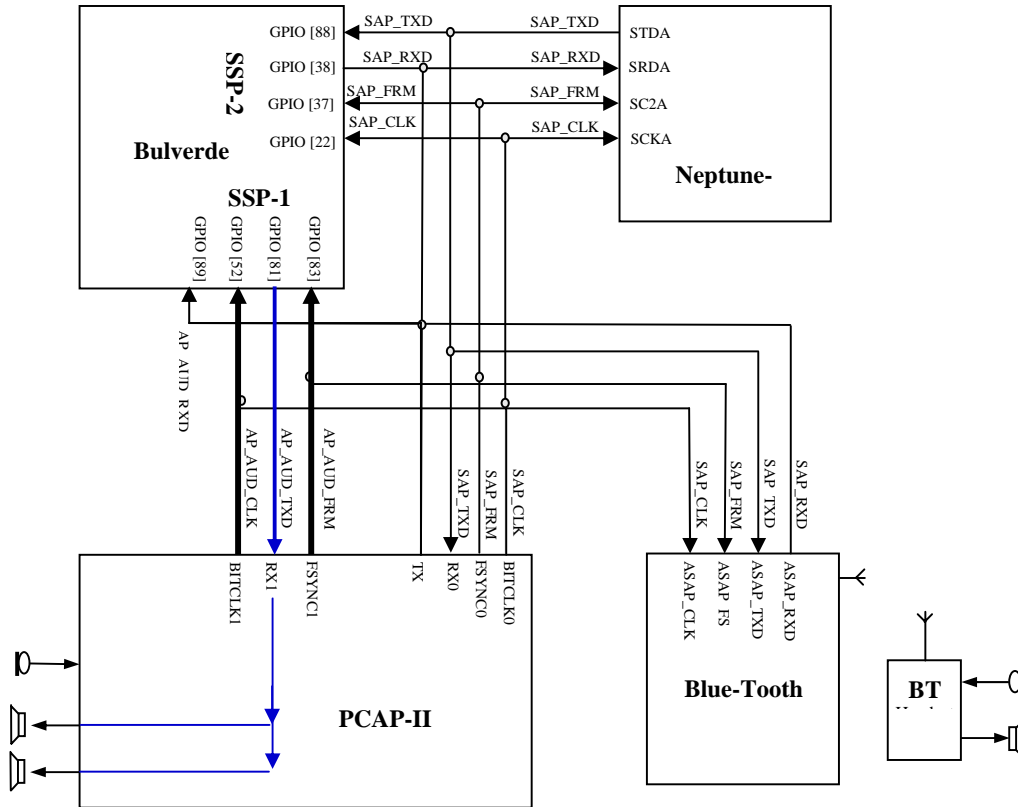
SSP-2

Bulverde

SSP-1

GPIO [88]
GPIO [38]
GPIO [37]
GPIO [22]

SAP_TXD
SAP_RXD
SAP_FRM
SAP_CLK

SAP_TXD
SAP_RXD
SAP_FRM
SAP_CLK

STDA
SRDA
SC2A
SCKA

Neptune-

GPIO [89]
GPIO [52]
GPIO [81]
GPIO [83]

AP AUD RXD
AP_AUD_CLK
AP_AUD_TXD
AP_AUD_FRM

SAP_TXD
SAP_FRM
SAP_CLK

SAP_CLK
SAP_FRM
SAP_TXD
SAP_RXD

BITCLK1
RX1
FSYNC1
TX
RX0
FSYNC0
BITCLK0

ASAP_CLK
ASAP_FS
ASAP_TXD
ASAP_RXD

PCAP-II

Blue-Tooth

BT
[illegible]